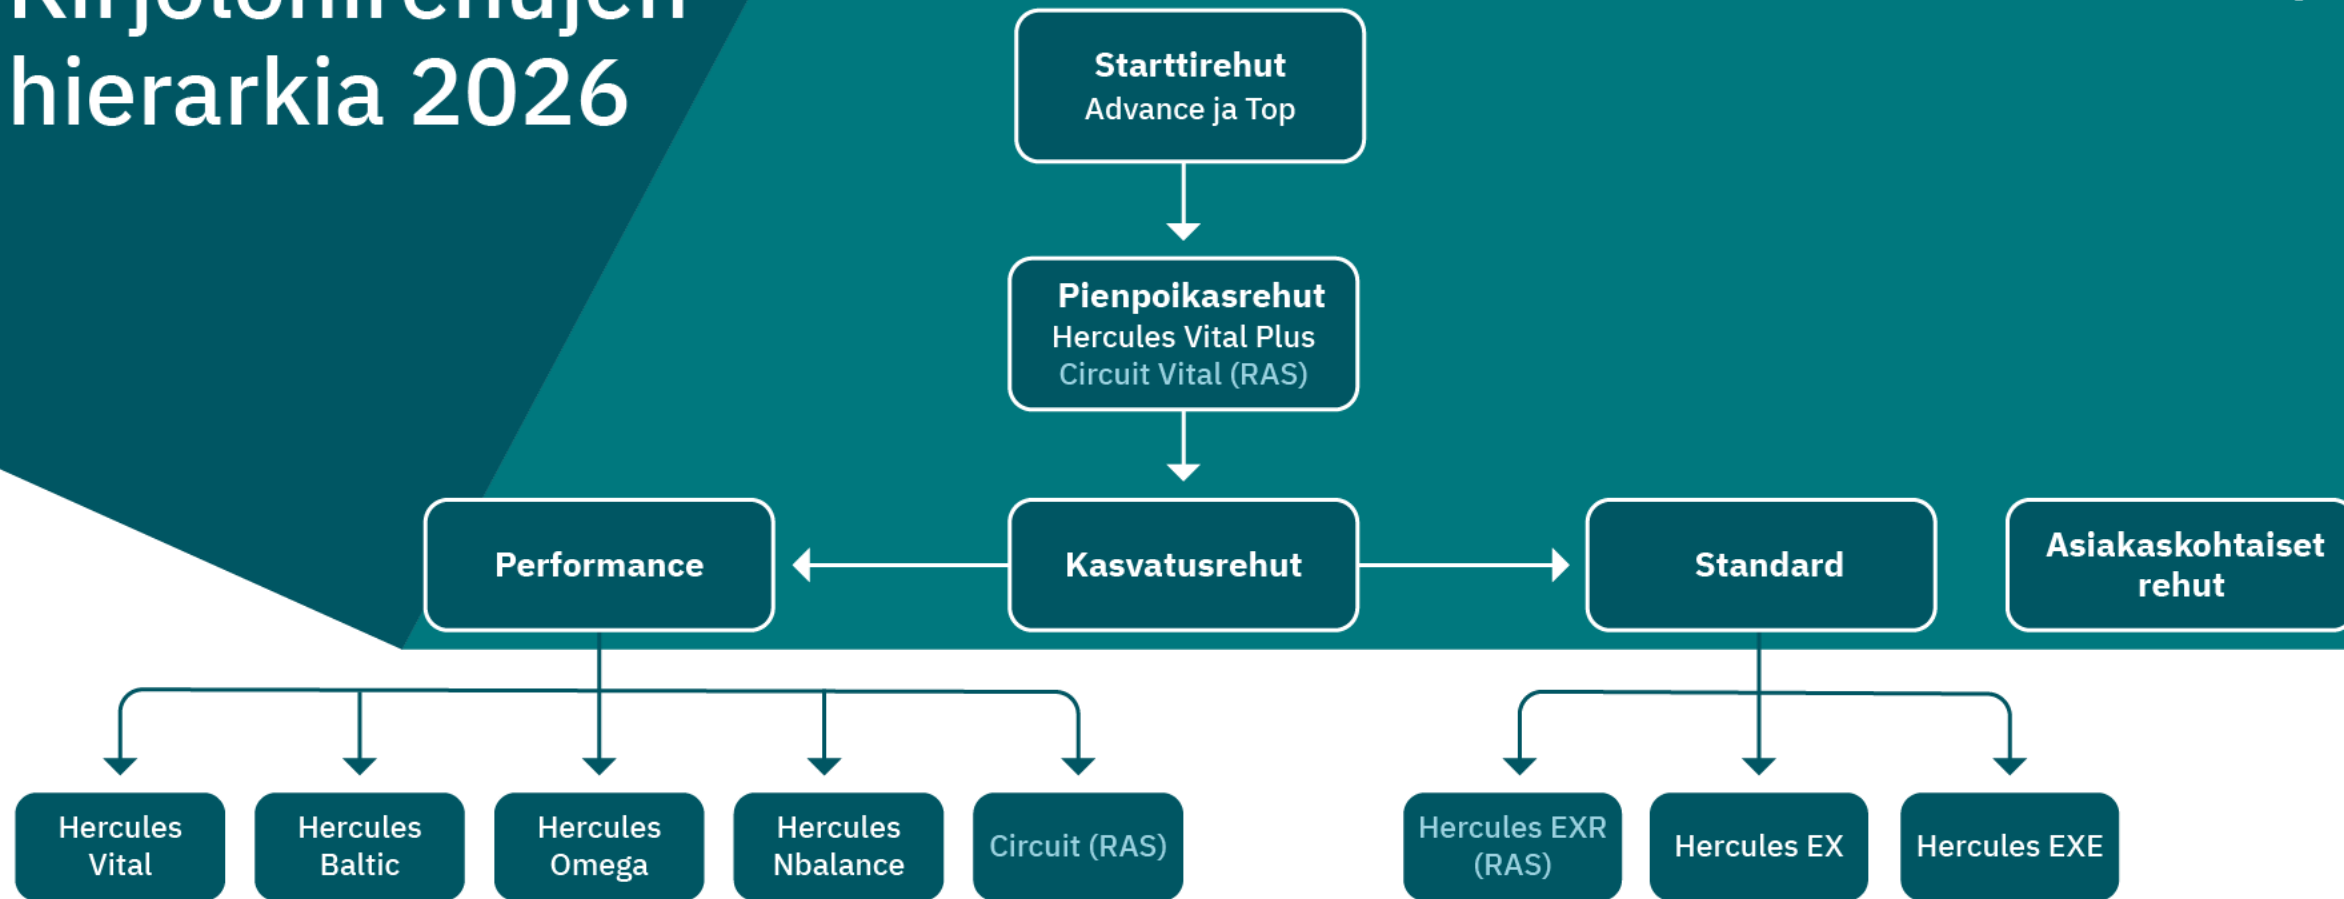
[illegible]
hierarkia 2026

Starttirehut
Advance ja Top

Pienpoikasrehut
Hercules Vital Plus
Circuit Vital (RAS)

Performance

Kasvatusrehut

Standard

Asiakaskohtaiset rehut

Hercules Vital

Hercules Baltic

Hercules Omega

Hercules Nbalance

Circuit (RAS)

Hercules EXR (RAS)

Hercules EX

Hercules EXE